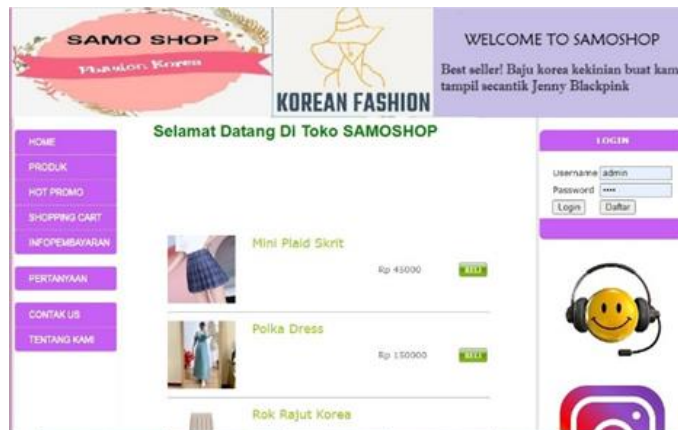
SAMO SHOP
Fhasion Korea

KOREAN FASHION

WELCOME TO SAMOSHOP

Best seller! Baju korea kekinian buat kam tampil secantik Jenny Blackpink

HOME
PRODUK
HOT PROMO
SHOPPING CART
INFOPEMBAYARAN
PERTANYAAN
CONTAK US
TENTANG KAMI

Selamat Datang Di Toko SAMOSHOP

Mini Plaid Skrit
Rp 45000
BELI

Polka Dress
Rp 150000
BELI

Rok Rajut Korea

LOGIN
Username admin
Password ••••
Login Daftar